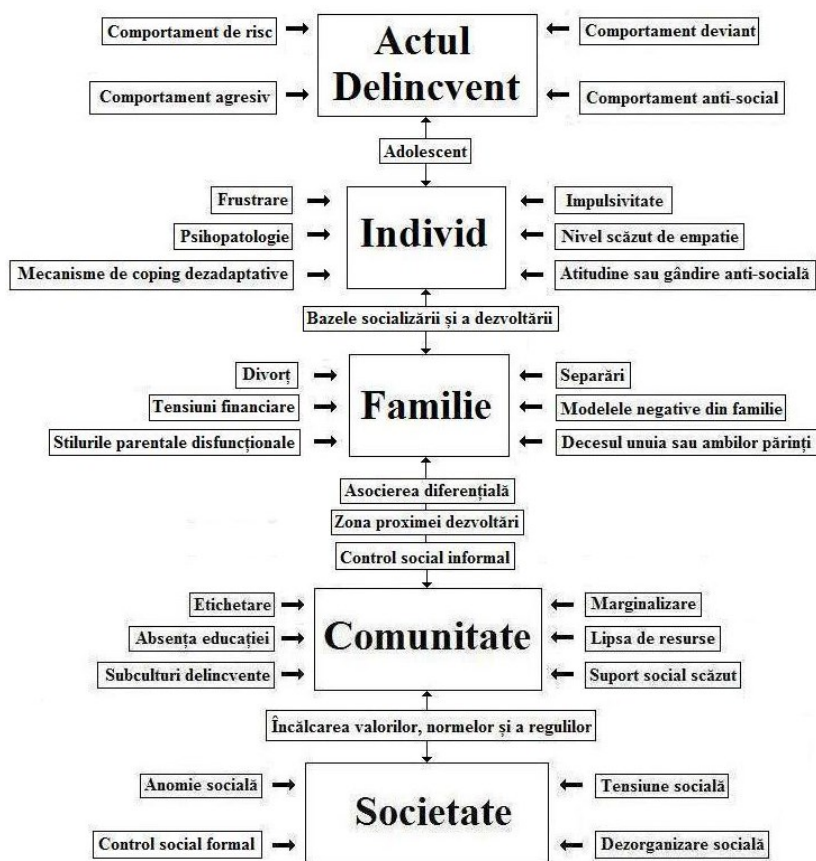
Comportament de risc

Actul Delincvent

Comportament deviant

Comportament agresiv

Comportament anti-social

Adolescent

Frustrare

Individ

Impulsivitate

Psihopatologie

Nivel scăzut de empatie

Mecanisme de coping dezadaptative

Atitudine sau gândire anti-socială

Bazele socializării și a dezvoltării

Divorț

Familie

Separări

Tensiuni financiare

Modelele negative din familie

Stilurile parentale disfuncționale

Decesul unuia sau ambilor părinți

Asocierea diferențială

Zona proximei dezvoltări

Control social informal

Etichetare

Comunitate

Marginalizare

Absența educației

Lipsa de resurse

Subculturi delincvente

Suport social scăzut

Încălcarea valorilor, normelor și a regulilor

Anomie socială

Societate

Tensiune socială

Control social formal

Dezorganizare socială